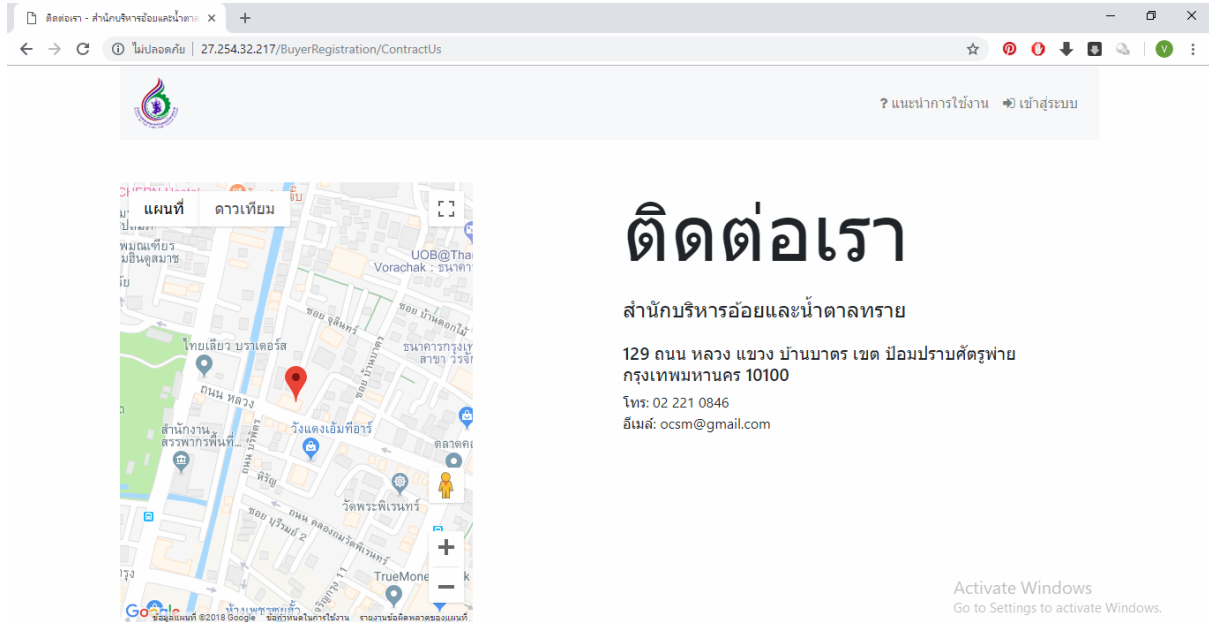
ติดต่อเรา - สำนักบริหารอ้อยและน้ำตาล ×
+

ไม่ปลอดภัย | 27.254.32.217/BuyerRegistration/ContractUs

? แนะนำการใช้งาน
เข้าสู่ระบบ

แผนที่
ดาวเทียม

พมณเฑียร
มสินดูสมาช
UOB@Tha
Vorachak : ธนาคา
ซอย จุลินทร์
ซอย บ้านดอกไม้
ไทยเลียว บราเดอร์ส
ธนาคารกรุงเท
สาขา วรจัก
ถนน หลวง
สำนักงาน
สรรพากรพื้นที่...
วังแดงเอ็มทีอาร์
ตลาดคล
ทิรัญ
วัดพระพิเรนทร์
ซอย บุรีรมย์ 2
ถนน คลองถมวัดพิเรนทร์
TrueMone
Google
ข้อมูลแผนที่ ©2018 Google ข้อกำหนดในการใช้งาน รายงานข้อผิดพลาดของแผนที่

ติดต่อเรา

สำนักบริหารอ้อยและน้ำตาลทราย

129 ถนน หลวง แขวง บ้านบาตร เขต ป้อมปราบศัตรูพ่าย กรุงเทพมหานคร 10100

โทร: 02 221 0846
อีเมล์: ocsm@gmail.com

Activate Windows
Go to Settings to activate Windows.